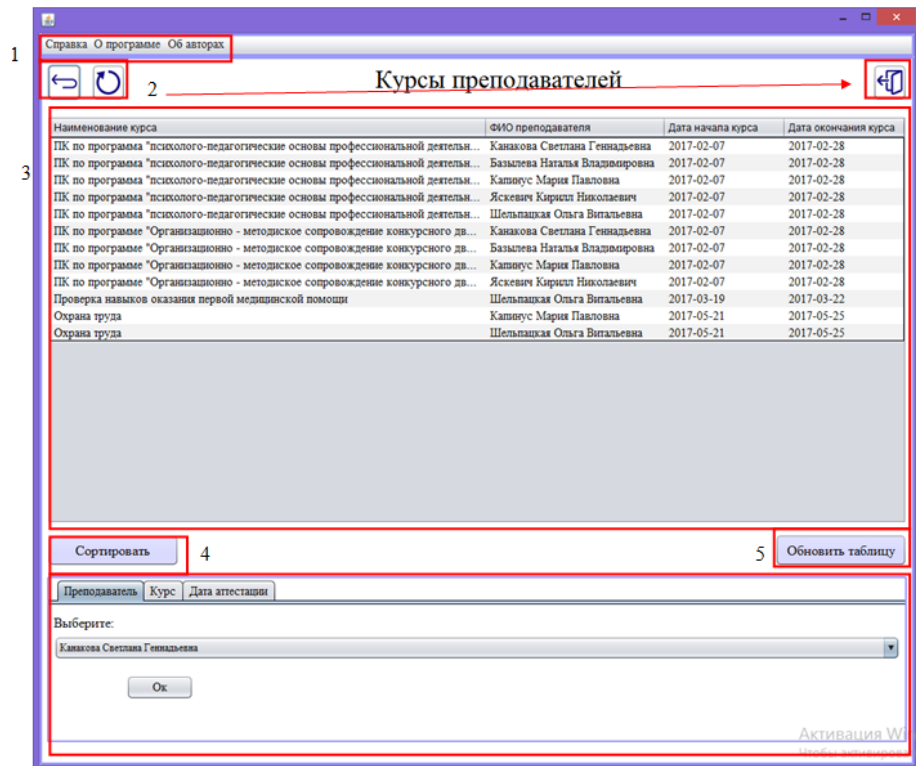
1

Справка О программе Об авторах

2

Курсы преподавателей

3

| Наименование курса | ФИО преподавателя | Дата начала курса | Дата окончания курса |
|---|---|---|---|
| ПК по программа "психолого-педагогические основы профессиональной деятельн... | Канакова Светлана Геннадьевна | 2017-02-07 | 2017-02-28 |
| ПК по программа "психолого-педагогические основы профессиональной деятельн... | Базылева Наталья Владимировна | 2017-02-07 | 2017-02-28 |
| ПК по программа "психолого-педагогические основы профессиональной деятельн... | Капинус Мария Павловна | 2017-02-07 | 2017-02-28 |
| ПК по программа "психолого-педагогические основы профессиональной деятельн... | Яскевич Кирилл Николаевич | 2017-02-07 | 2017-02-28 |
| ПК по программа "психолого-педагогические основы профессиональной деятельн... | Шельпацкая Ольга Витальевна | 2017-02-07 | 2017-02-28 |
| ПК по программе "Организационно - методиское сопровождение конкурсного дв... | Канакова Светлана Геннадьевна | 2017-02-07 | 2017-02-28 |
| ПК по программе "Организационно - методиское сопровождение конкурсного дв... | Базылева Наталья Владимировна | 2017-02-07 | 2017-02-28 |
| ПК по программе "Организационно - методиское сопровождение конкурсного дв... | Капинус Мария Павловна | 2017-02-07 | 2017-02-28 |
| ПК по программе "Организационно - методиское сопровождение конкурсного дв... | Яскевич Кирилл Николаевич | 2017-02-07 | 2017-02-28 |
| Проверка навыков оказания первой медицинской помощи | Шельпацкая Ольга Витальевна | 2017-03-19 | 2017-03-22 |
| Охрана труда | Капинус Мария Павловна | 2017-05-21 | 2017-05-25 |
| Охрана труда | Шельпацкая Ольга Витальевна | 2017-05-21 | 2017-05-25 |

Сортировать

4

5

Обновить таблицу

Преподаватель Курс Дата аттестации

Выберите:

Канакова Светлана Геннадьевна

Ок

Активация W
Чтобы активиров